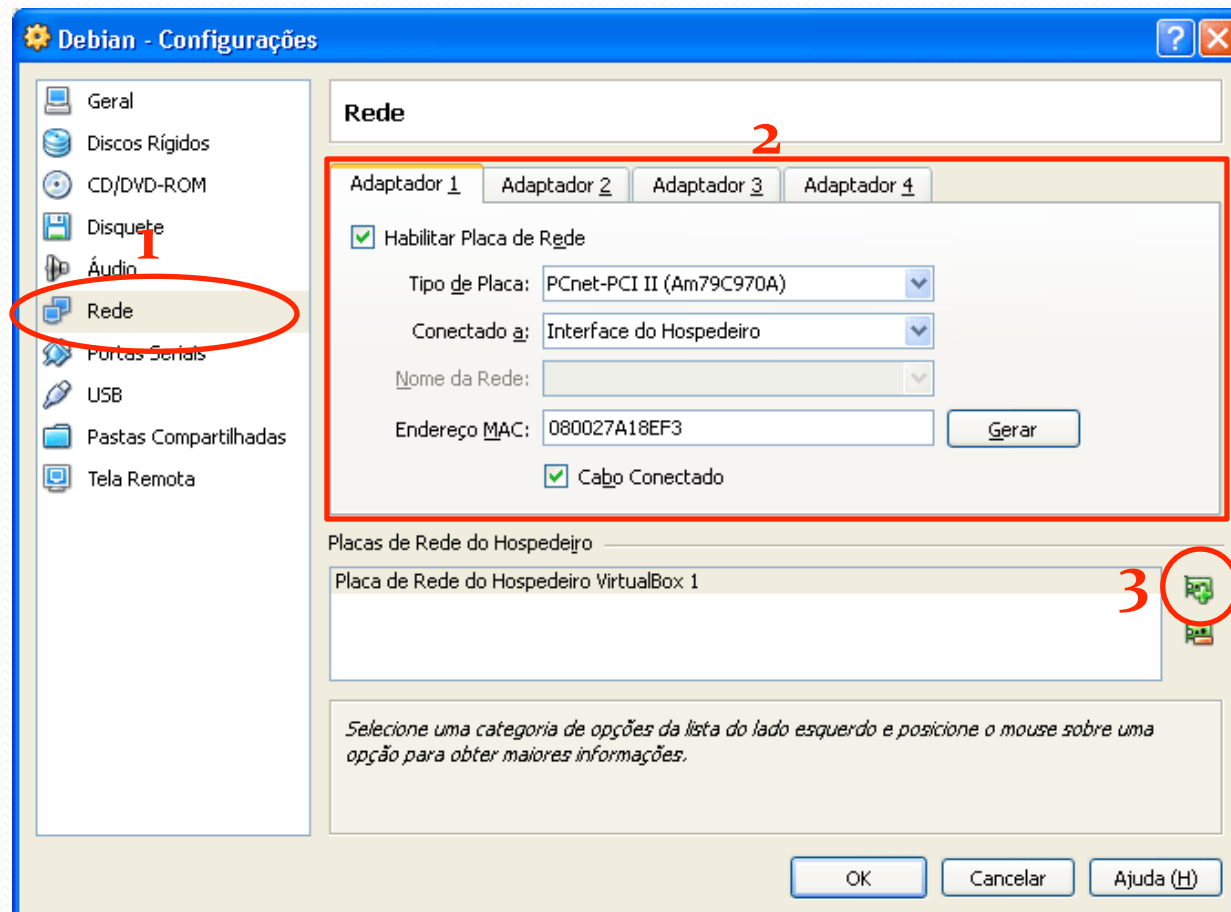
Debian - Configurações

?

Geral
Discos Rígidos
CD/DVD-ROM
Disquete
Áudio
Rede
Portas Seriais
USB
Pastas Compartilhadas
Tela Remota

1

Rede

2

Adaptador 1 | Adaptador 2 | Adaptador 3 | Adaptador 4

Habilitar Placa de Rede

Tipo de Placa: PCnet-PCI II (Am79C970A)

Conectado a: Interface do Hospedeiro

Nome da Rede:

Endereço MAC: 080027A18EF3 Gerar

Cabo Conectado

Placas de Rede do Hospedeiro

Placa de Rede do Hospedeiro VirtualBox 1

3

Selecione uma categoria de opções da lista do lado esquerdo e posicione o mouse sobre uma opção para obter maiores informações.

OK Cancelar Ajuda (H)